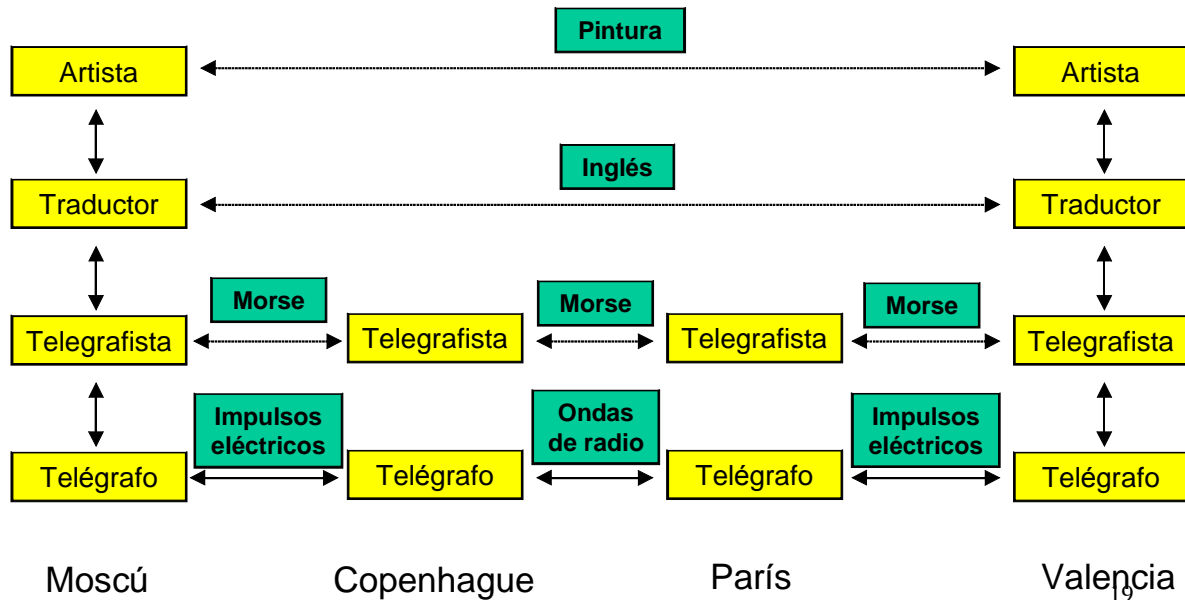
Pintura

Artista

Artista

Inglés

Traductor

Traductor

Morse

Morse

Morse

Telegrafista

Telegrafista

Telegrafista

Telegrafista

Impulsos eléctricos

Ondas de radio

Impulsos eléctricos

Telégrafo

Telégrafo

Telégrafo

Telégrafo

Moscú

Copenhague

París

Valencia

19